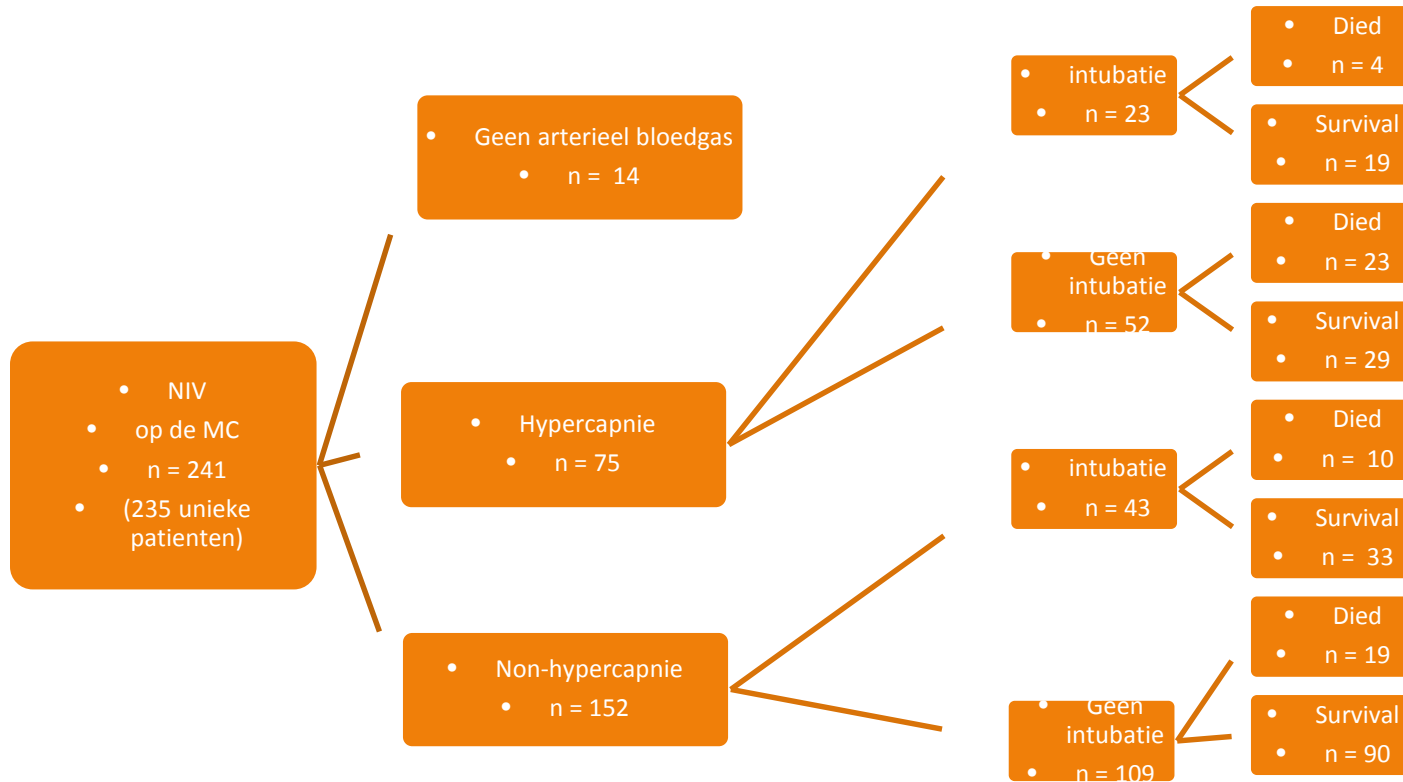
- NIV
- op de MC
- n = 241
- (235 unieke patienten)

- Geen arterieel bloedgas
- n = 14

- Hypercapnie
- n = 75

- Non-hypercapnie
- n = 152

- intubatie
- n = 23

- Geen intubatie
- n = 52

- intubatie
- n = 43

- Geen intubatie
- n = 109

- Died
- n = 4

- Survival
- n = 19

- Died
- n = 23

- Survival
- n = 29

- Died
- n = 10

- Survival
- n = 33

- Died
- n = 19

- Survival
- n = 90